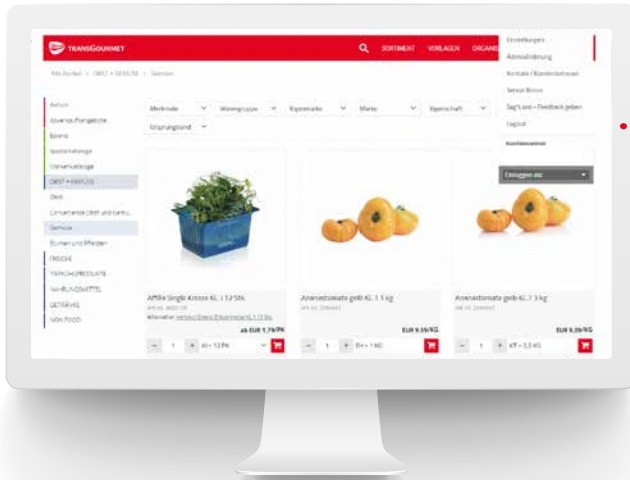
TRANSGOURMET

SORTIMENT VORLAGEN ORGANIS

Alle Artikel > OBST + GEMÜSE > Gemüse

Einstellungen
Adressänderung
Kontakt / Kundenbetreuer
Service Bonus
Sag's uns – Feedback geben
Logout

Aktion
Saisonale Angebote
Bonus
Spotartikel
Themenkataloge
OBST + GEMÜSE
Obst
Convenience Obst und Gemü...
Gemüse
Blumen und Pflanzen
FRISCHE
TIEFKÜHLPRODUKTE
NAHRUNGSMITTEL
GETRÄNKE
NON FOOD

Merkmale
Warengruppe
Eigenmarke
Marke
Eigenschaft
Ursprungsland

Einloggen als

Affilla Single Kresse Kl. I 12 Stk.
Art.-Nr. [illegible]
Alternative: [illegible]
ab EUR 1,79/PK
1
KI = 12 PK

Ananastomate gelb Kl. 1 3 kg
Art.-Nr. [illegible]
EUR 9,59/KG
1
KT = 1 KG

Ananastomate gelb Kl. 1 3 kg
Art.-Nr. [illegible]
EUR 9,29/KG
1
KT = 3,5 KG